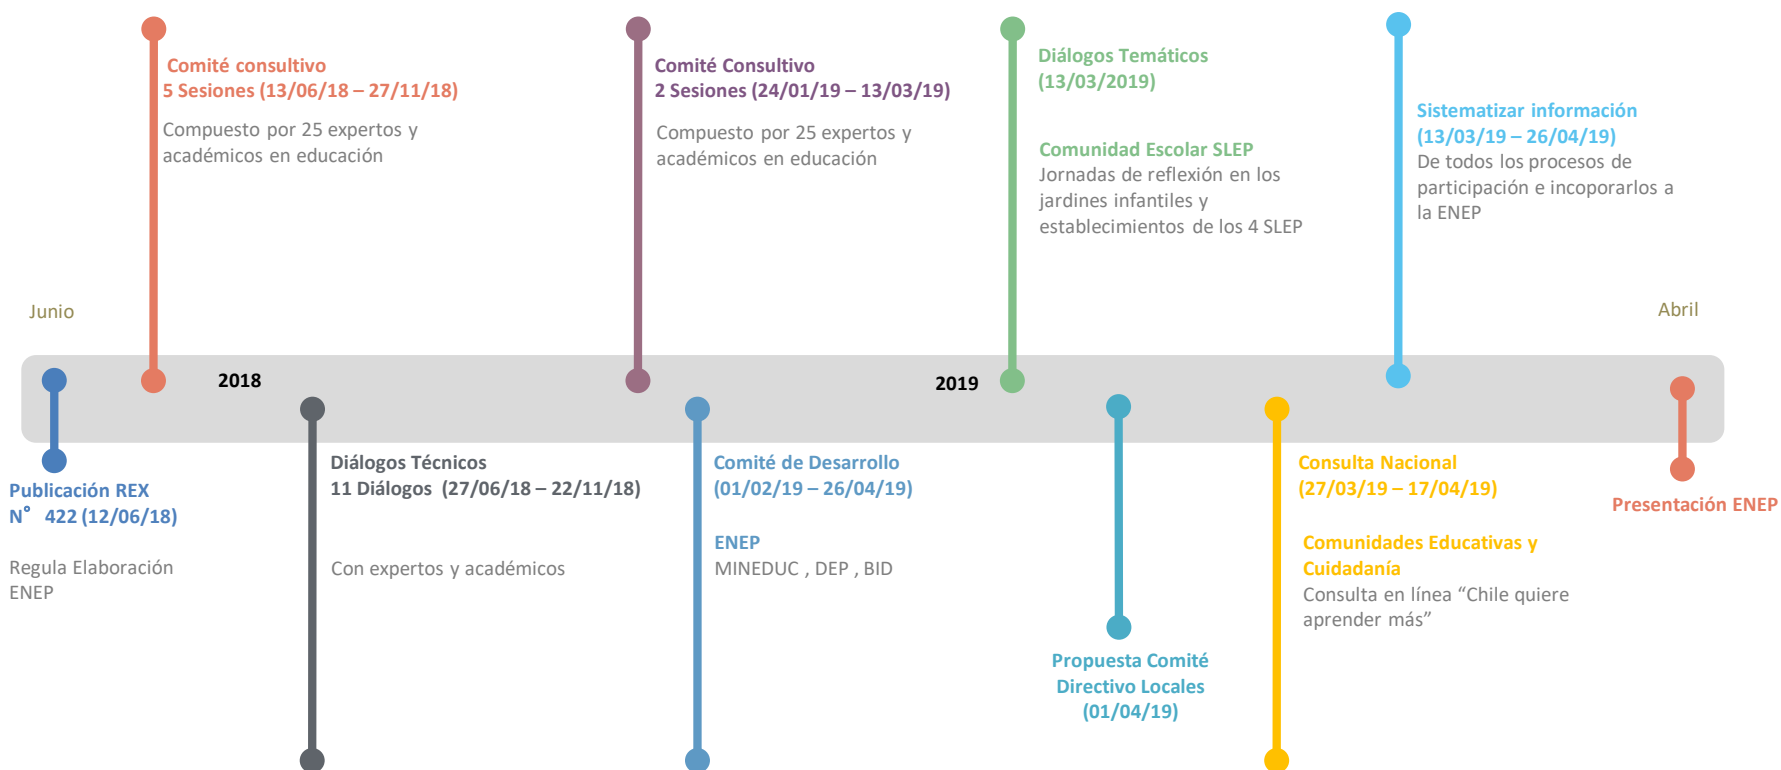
Comité consultivo
5 Sesiones (13/06/18 – 27/11/18)

Compuesto por 25 expertos y académicos en educación

Comité Consultivo
2 Sesiones (24/01/19 – 13/03/19)

Compuesto por 25 expertos y académicos en educación

Diálogos Temáticos
(13/03/2019)

Comunidad Escolar SLEP
Jornadas de reflexión en los jardines infantiles y establecimientos de los 4 SLEP

Sistematizar información
(13/03/19 – 26/04/19)
De todos los procesos de participación e incoporarlos a la ENEP

Junio

Abril

2018

2019

Publicación REX
N° 422 (12/06/18)

Regula Elaboración ENEP

Diálogos Técnicos
11 Diálogos (27/06/18 – 22/11/18)

Con expertos y académicos

Comité de Desarrollo
(01/02/19 – 26/04/19)

ENEP
MINEDUC , DEP , BID

Propuesta Comité Directivo Locales
(01/04/19)

Consulta Nacional
(27/03/19 – 17/04/19)

Comunidades Educativas y Cuidadanía
Consulta en línea “Chile quiere aprender más”

Presentación ENEP